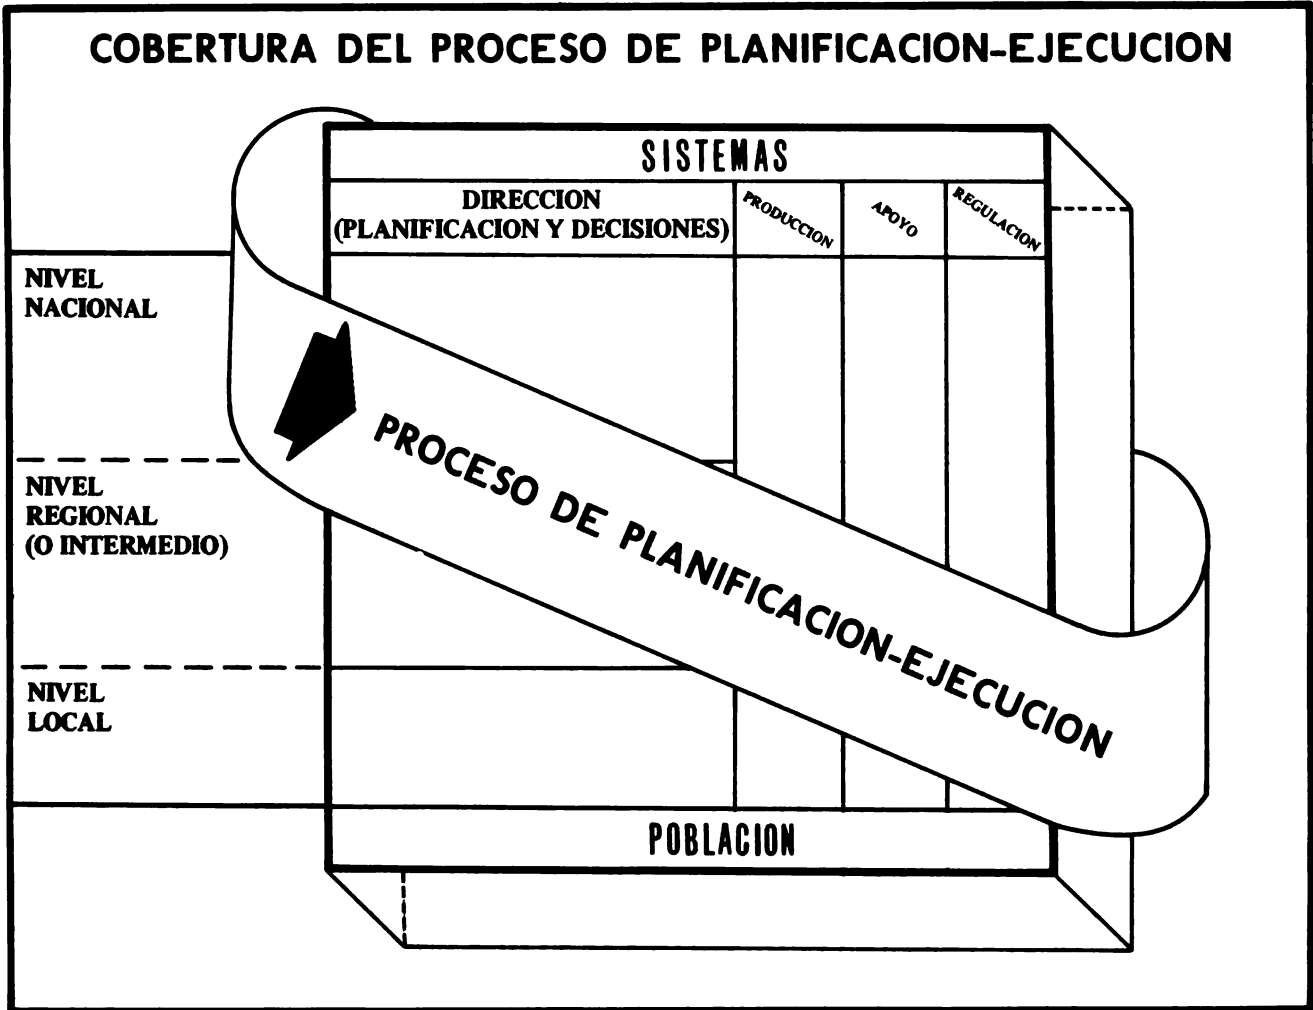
COBERTURA DEL PROCESO DE PLANIFICACION-EJECUCION

SISTEMAS

DIRECCION (PLANIFICACION Y DECISIONES)

PRODUCCION

APOYO

REGULACION

NIVEL NACIONAL

NIVEL REGIONAL (O INTERMEDIO)

NIVEL LOCAL

PROCESO DE PLANIFICACION-EJECUCION

POBLACION